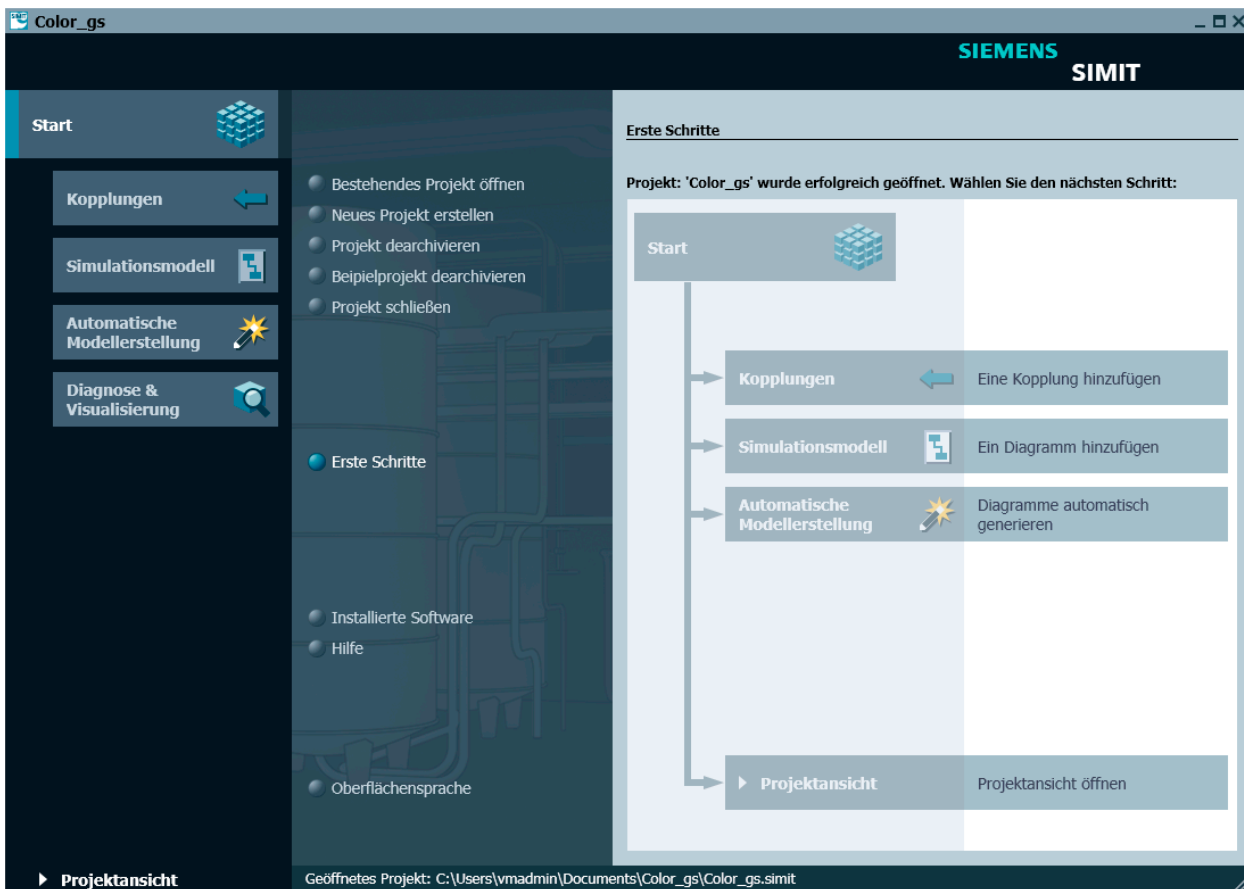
Color_gs

SIEMENS
SIMIT

Start

Kopplungen

Simulationsmodell

Automatische Modellerstellung

Diagnose & Visualisierung

Bestehendes Projekt öffnen
Neues Projekt erstellen
Projekt dearchivieren
Beipielprojekt dearchivieren
Projekt schließen

Erste Schritte

Installierte Software
Hilfe

Oberflächensprache

Erste Schritte

Projekt: 'Color_gs' wurde erfolgreich geöffnet. Wählen Sie den nächsten Schritt:

Start

Kopplungen
Eine Kopplung hinzufügen

Simulationsmodell
Ein Diagramm hinzufügen

Automatische Modellerstellung
Diagramme automatisch generieren

Projektansicht
Projektansicht öffnen

Projektansicht

Geöffnetes Projekt: C:\Users\vmadmin\Documents\Color_gs\Color_gs.simit